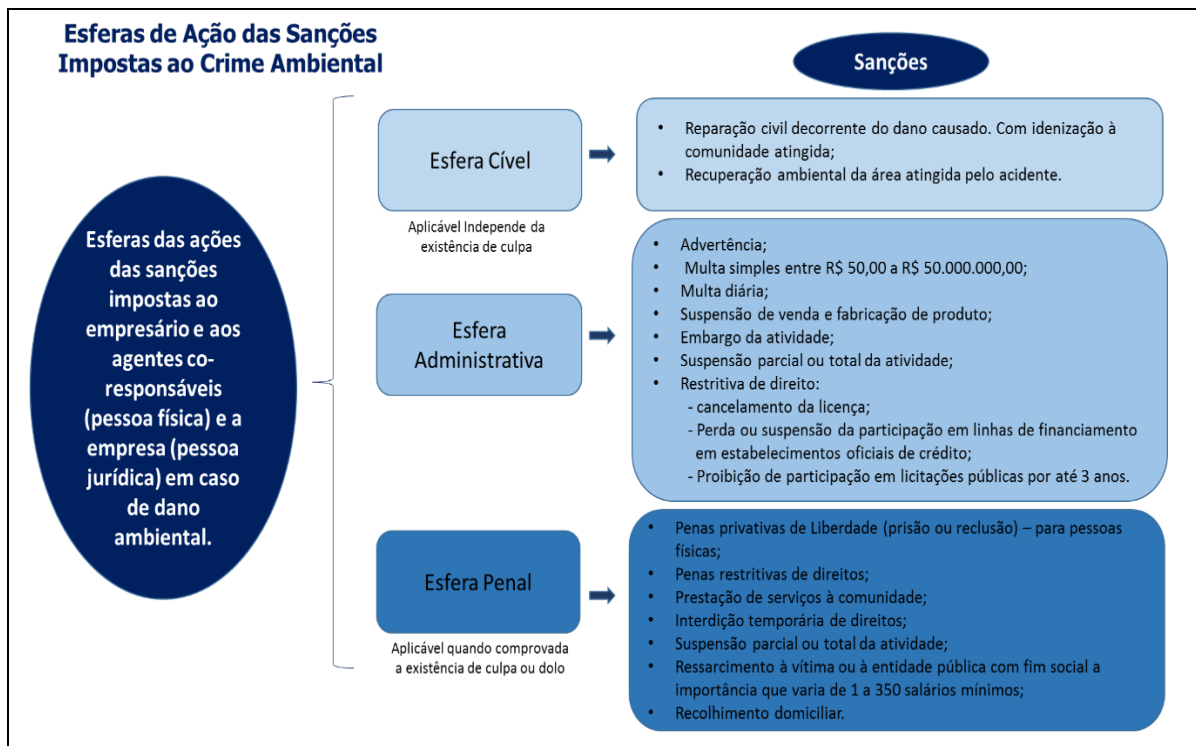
Esferas de Ação das Sanções Impostas ao Crime Ambiental

Sanções

Esferas das ações das sanções impostas ao empresário e aos agentes co-responsáveis (pessoa física) e a empresa (pessoa jurídica) em caso de dano ambiental.

Esfera Cível

Aplicável Independe da existência de culpa

- Reparação civil decorrente do dano causado. Com idenização à comunidade atingida;
- Recuperação ambiental da área atingida pelo acidente.

Esfera Administrativa

- Advertência;
- Multa simples entre R$ 50,00 a R$ 50.000.000,00;
- Multa diária;
- Suspensão de venda e fabricação de produto;
- Embargo da atividade;
- Suspensão parcial ou total da atividade;
- Restritiva de direito:
 - cancelamento da licença;
 - Perda ou suspensão da participação em linhas de financiamento em estabelecimentos oficiais de crédito;
 - Proibição de participação em licitações públicas por até 3 anos.

Esfera Penal

Aplicável quando comprovada a existência de culpa ou dolo

- Penas privativas de Liberdade (prisão ou reclusão) – para pessoas físicas;
- Penas restritivas de direitos;
- Prestação de serviços à comunidade;
- Interdição temporária de direitos;
- Suspensão parcial ou total da atividade;
- Ressarcimento à vítima ou à entidade pública com fim social a importância que varia de 1 a 350 salários mínimos;
- Recolhimento domiciliar.